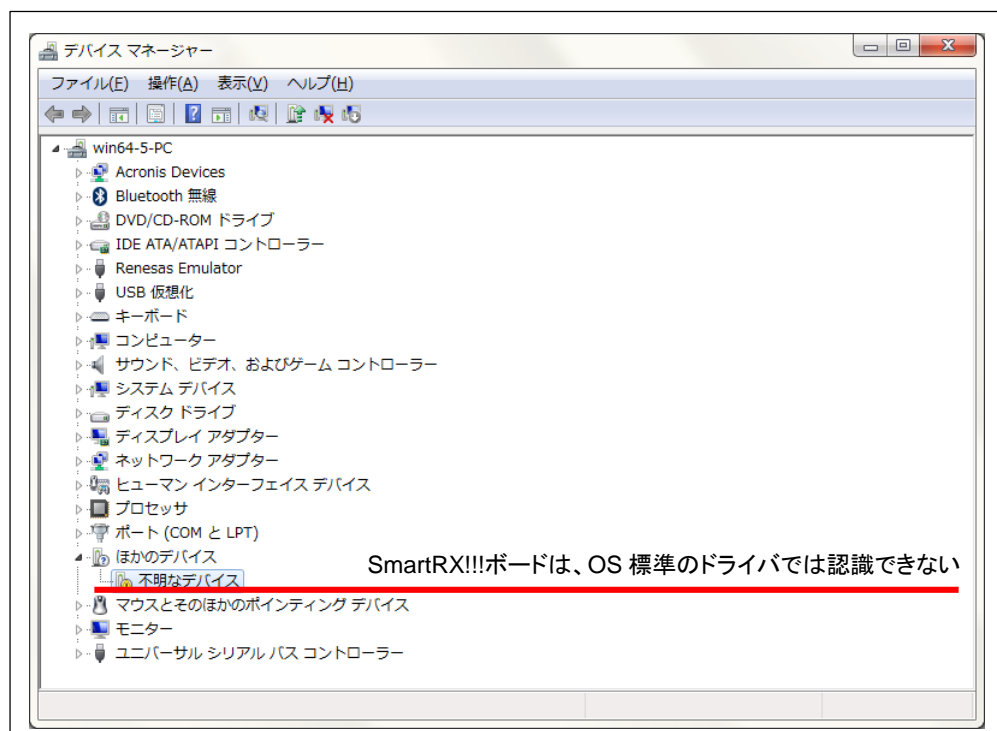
デバイス マネージャー

ファイル(F) 操作(A) 表示(V) ヘルプ(H)

win64-5-PC
Acronis Devices
Bluetooth 無線
DVD/CD-ROM ドライブ
IDE ATA/ATAPI コントローラー
Renesas Emulator
USB 仮想化
キーボード
コンピューター
サウンド、ビデオ、およびゲーム コントローラー
システム デバイス
ディスク ドライブ
ディスプレイ アダプター
ネットワーク アダプター
ヒューマン インターフェイス デバイス
プロセッサ
ポート (COM と LPT)
ほかのデバイス
不明なデバイス
マウスとそのほかのポインティング デバイス
モニター
ユニバーサル シリアル バス コントローラー

SmartRX!!!ボードは、OS 標準のドライバでは認識できない